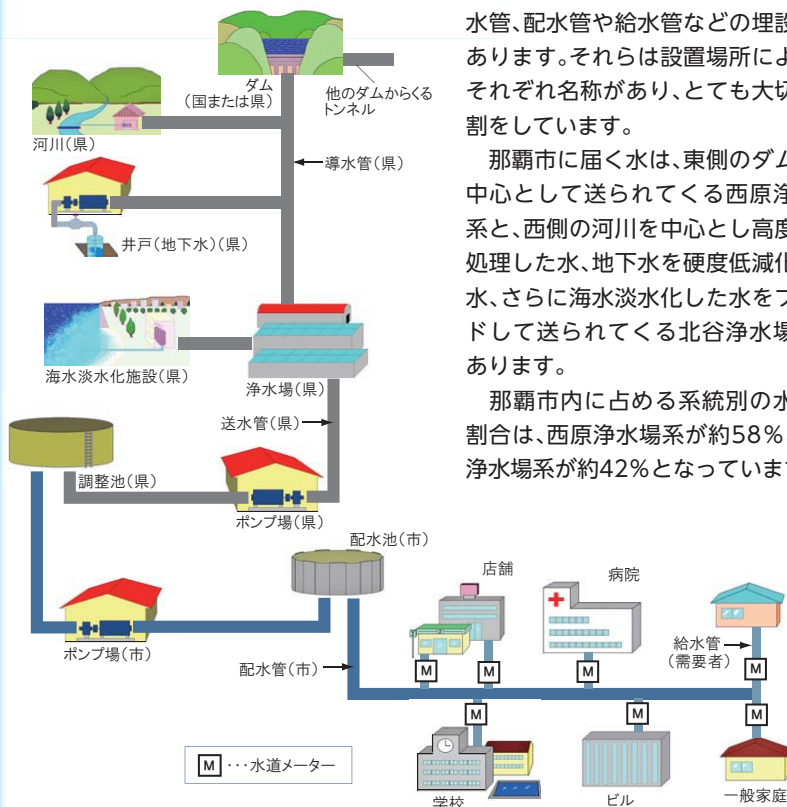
ダム
（国または県）

他のダムからくるトンネル

河川（県）

導水管（県）

井戸（地下水）（県）

海水淡水化施設（県）

浄水場（県）

送水管（県）

調整池（県）

ポンプ場（県）

配水池（市）

ポンプ場（市）

配水管（市）

店舗

病院

給水管
（需要者）

M

M

M

M

M

M

M

M · · · 水道メーター

学校

ビル

一般家庭

水管、配水管や給水管などの埋設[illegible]あります。それらは設置場所によ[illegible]それぞれ名称があり、とても大切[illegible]割をしています。

那覇市に届く水は、東側のダム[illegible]中心として送られてくる西原浄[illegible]系と、西側の河川を中心とし高度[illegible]処理した水、地下水を硬度低減化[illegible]水、さらに海水淡水化した水をフ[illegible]ドして送られてくる北谷浄水場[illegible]あります。

那覇市内に占める系統別の水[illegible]割合は、西原浄水場系が約58％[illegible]浄水場系が約42％となっていま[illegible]